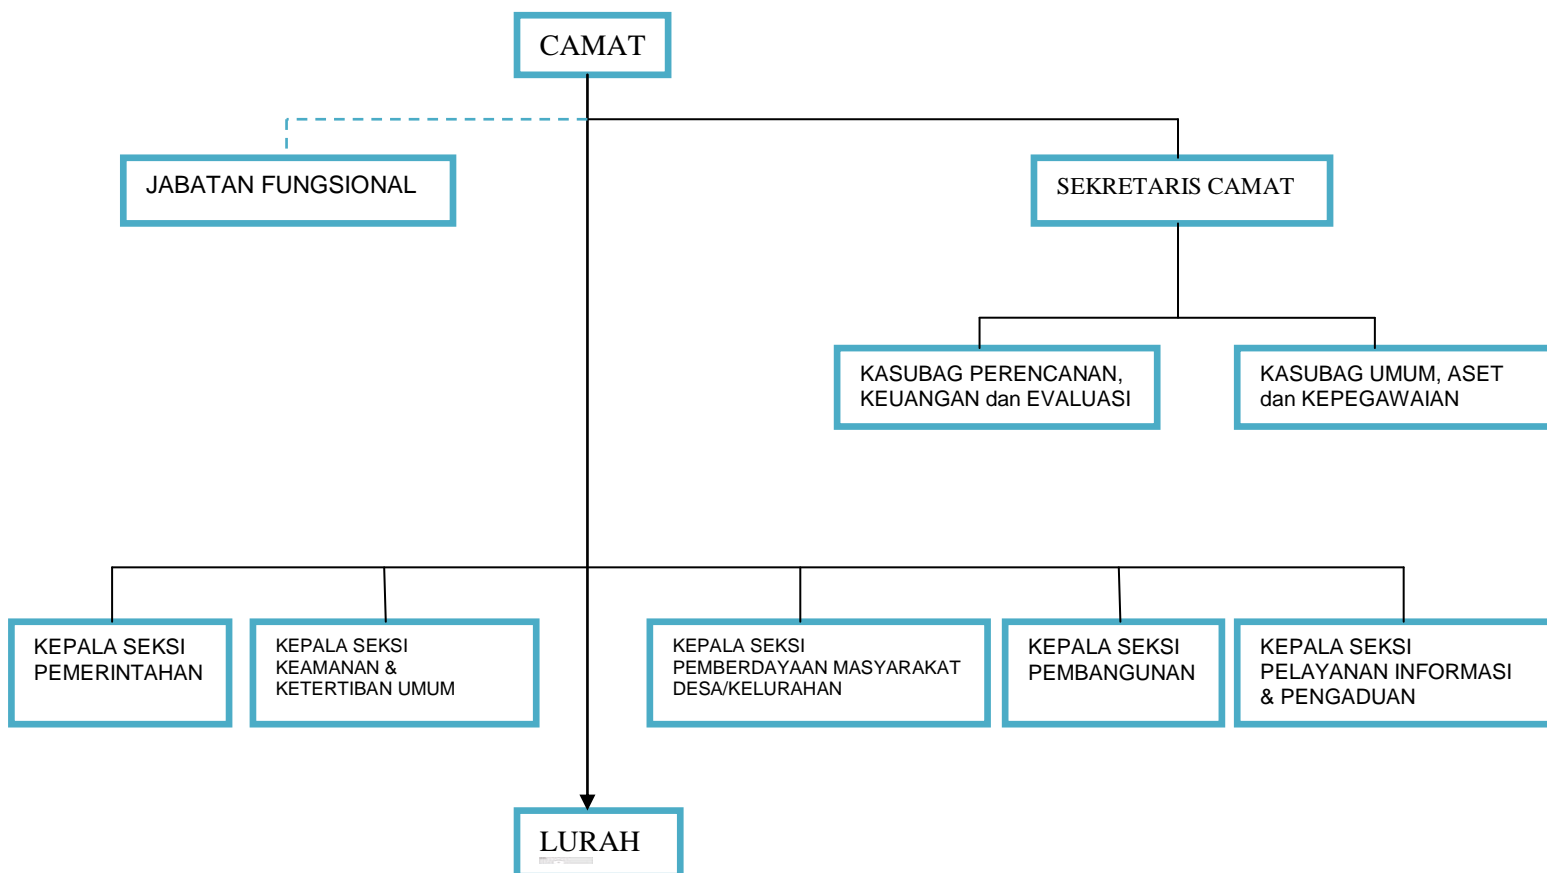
CAMAT

JABATAN FUNGSIONAL

SEKRETARIS CAMAT

KASUBAG PERENCANAN, KEUANGAN dan EVALUASI

KASUBAG UMUM, ASET dan KEPEGAWAIAN

KEPALA SEKSI PEMERINTAHAN

KEPALA SEKSI KEAMANAN & KETERTIBAN UMUM

KEPALA SEKSI PEMBERDAYAAN MASYARAKAT DESA/KELURAHAN

KEPALA SEKSI PEMBANGUNAN

KEPALA SEKSI PELAYANAN INFORMASI & PENGADUAN

LURAH